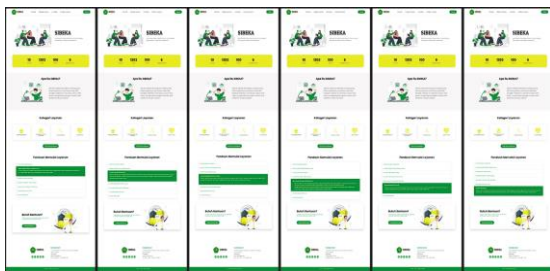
SIBEKA

Apa itu SIBEKA?

Kategori Layanan

Tanya Jawab Layanan

Butuh Bantuan?

SIBEKA

SIBEKA

Apa itu SIBEKA?

Kategori Layanan

Tanya Jawab Layanan

Butuh Bantuan?

SIBEKA

SIBEKA

Apa itu SIBEKA?

Kategori Layanan

Tanya Jawab Layanan

Butuh Bantuan?

SIBEKA

SIBEKA

Apa itu SIBEKA?

Kategori Layanan

Tanya Jawab Layanan

Butuh Bantuan?

SIBEKA

SIBEKA

Apa itu SIBEKA?

Kategori Layanan

Tanya Jawab Layanan

Butuh Bantuan?

SIBEKA

SIBEKA

Apa itu SIBEKA?

Kategori Layanan

Tanya Jawab Layanan

Butuh Bantuan?

SIBEKA